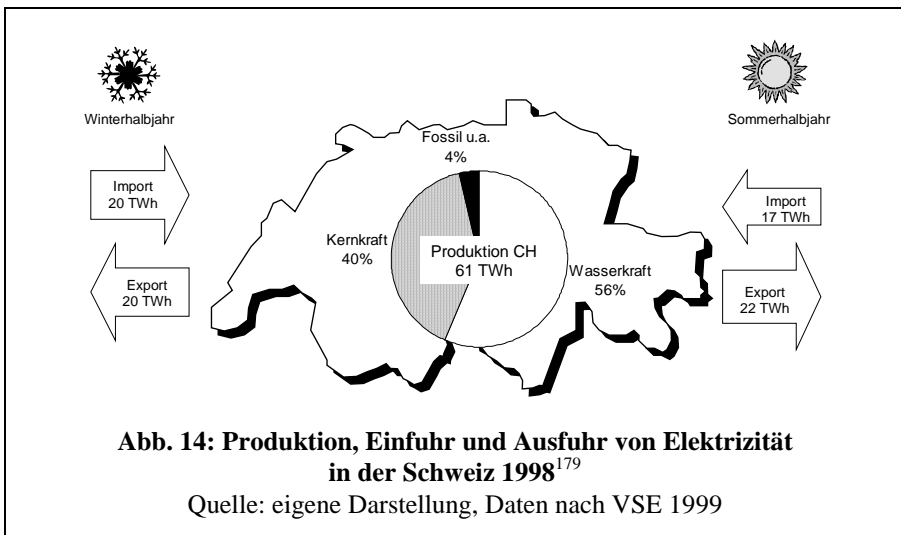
Winterhalbjahr

Import
20 TWh

Export
20 TWh

Fossil u.a.
4%

Kernkraft
40%

Produktion CH
61 TWh

Wasserkraft
56%

Sommerhalbjahr

Import
17 TWh

Export
22 TWh

**Abb. 14: Produktion, Einfuhr und Ausfuhr von Elektrizität in der Schweiz 1998**$^{179}$
Quelle: eigene Darstellung, Daten nach VSE 1999